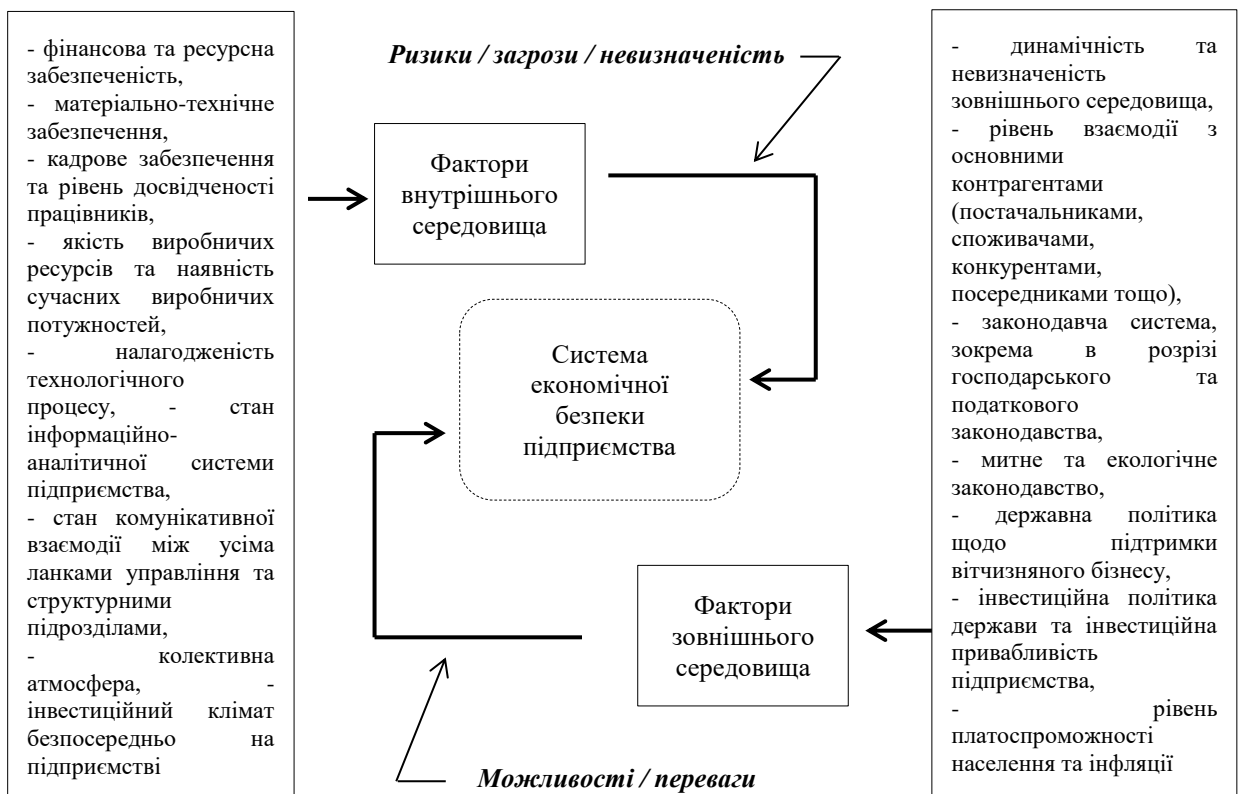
- фінансова та ресурсна забезпеченість,
- матеріально-технічне забезпечення,
- кадрове забезпечення та рівень досвідченості працівників,
- якість виробничих ресурсів та наявність сучасних виробничих потужностей,
- налагодженість технологічного процесу, - стан інформаційно-аналітичної системи підприємства,
- стан комунікативної взаємодії між усіма ланками управління та структурними підрозділами,
- колективна атмосфера, - інвестиційний клімат безпосередньо на підприємстві

Ризики / загрози / невизначеність

Фактори внутрішнього середовища

Система економічної безпеки підприємства

Фактори зовнішнього середовища

Можливості / переваги

- динамічність та невизначеність зовнішнього середовища,
- рівень взаємодії з основними контрагентами (постачальниками, споживачами, конкурентами, посередниками тощо),
- законодавча система, зокрема в розрізі господарського та податкового законодавства,
- митне та екологічне законодавство,
- державна політика щодо підтримки вітчизняного бізнесу,
- інвестиційна політика держави та інвестиційна привабливість підприємства,
- рівень платоспроможності населення та інфляції